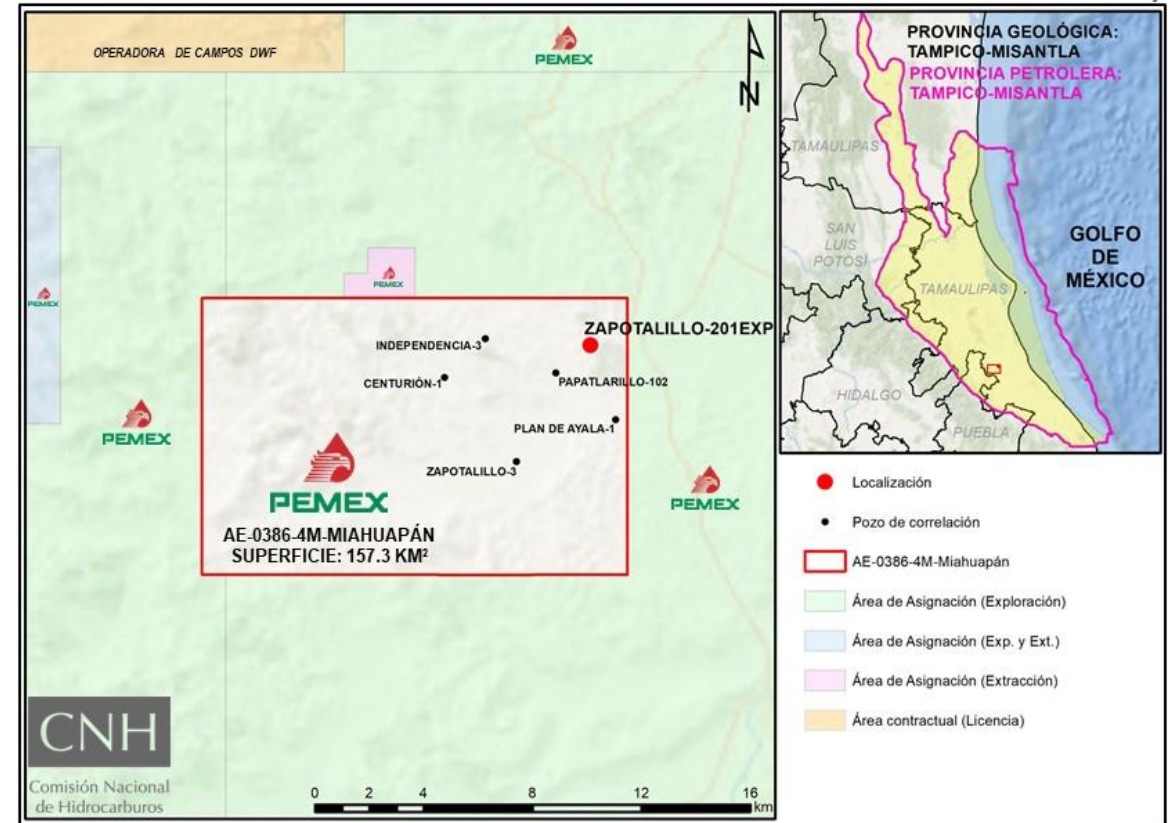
OPERADORA DE CAMPOS DWF

PEMEX

N

PEMEX

PEMEX

PEMEX

INDEPENDENCIA-3

ZAPOTALILLO-201EXP

CENTURIÓN-1

PAPATLARILLO-102

PLAN DE AYALA-1

ZAPOTALILLO-3

PEMEX

PEMEX

AE-0386-4M-MIAHUAPÁN
SUPERFICIE: 157.3 KM²

CNH
Comisión Nacional de Hidrocarburos

0 2 4 8 12 16 km

PROVINCIA GEOLÓGICA: TAMPICO-MISANTLA
PROVINCIA PETROLERA: TAMPICO-MISANTLA

TAMAULIPAS

SAN LUIS POTOSÍ

TAMAULIPAS

HIDALGO

PUEBLA

GOLFO DE MÉXICO

Localización

Pozo de correlación

AE-0386-4M-Miahuapán

Área de Asignación (Exploración)

Área de Asignación (Exp. y Ext.)

Área de Asignación (Extracción)

Área contractual (Licencia)